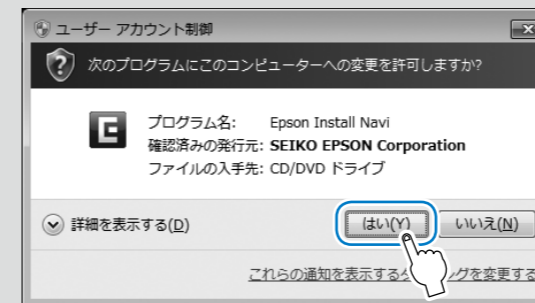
ユーザー アカウント制御

次のプログラムにこのコンピューターへの変更を許可しますか?

プログラム名: Epson Install Navi
確認済みの発行元: SEIKO EPSON Corporation
ファイルの入手先: CD/DVD ドライブ

詳細を表示する(D)

はい(Y)

いいえ(N)

これらの通知を表示する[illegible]ングを変更する